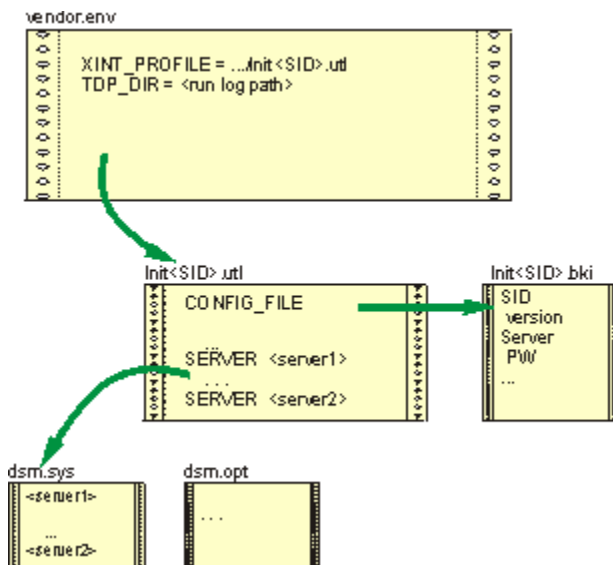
vendor.env

XINT_PROFILE = .../init<SID>.utl
TDP_DIR = <run log path>

init<SID>.utl

CONFIG_FILE

SERVER <server1>
. . .
SERVER <server2>

init<SID>.bki

SID
version
Server
PW
...

dsm.sys

<server1>
...
<server2>

dsm.opt

. . .